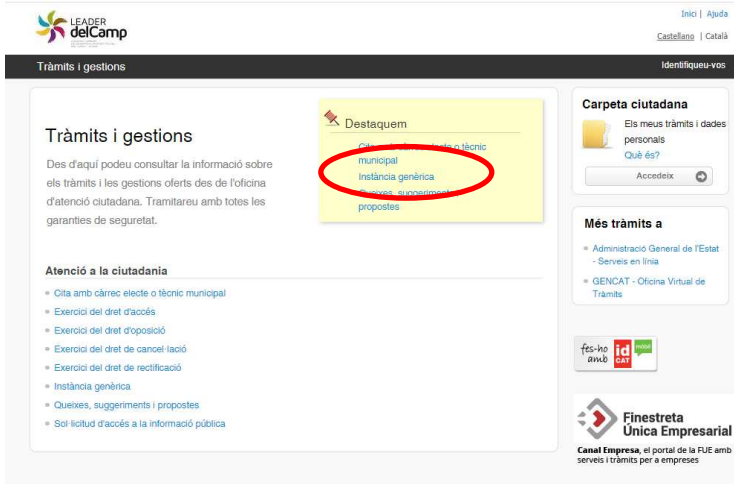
LEADER delCamp

Inici | Ajuda

Castellano | Català

Tràmits i gestions

Identifiqueu-vos

Tràmits i gestions

Des d'aquí podeu consultar la informació sobre els tràmits i les gestions oferts des de l'oficina d'atenció ciutadana. Tramitareu amb totes les garanties de seguretat.

Destaquem

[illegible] tècnic municipal

Instància genèrica

Queixes, suggeriment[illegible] propostes

Carpeta ciutadana

Els meus tràmits i dades personals

Què és?

Accedeix

Més tràmits a

Administració General de l'Estat - Serveis en línia

GENCAT - Oficina Virtual de Tràmits

Atenció a la ciutadania

Cita amb càrrec electe o tècnic municipal

Exercici del dret d'accés

Exercici del dret d'oposició

Exercici del dret de cancel·lació

Exercici del dret de rectificació

Instància genèrica

Queixes, suggeriments i propostes

Sol·licitud d'accés a la informació pública

fes-ho amb id CAT mòbil

Finestreta Única Empresarial

Canal Empresa, el portal de la FUE amb serveis i tràmits per a empreses